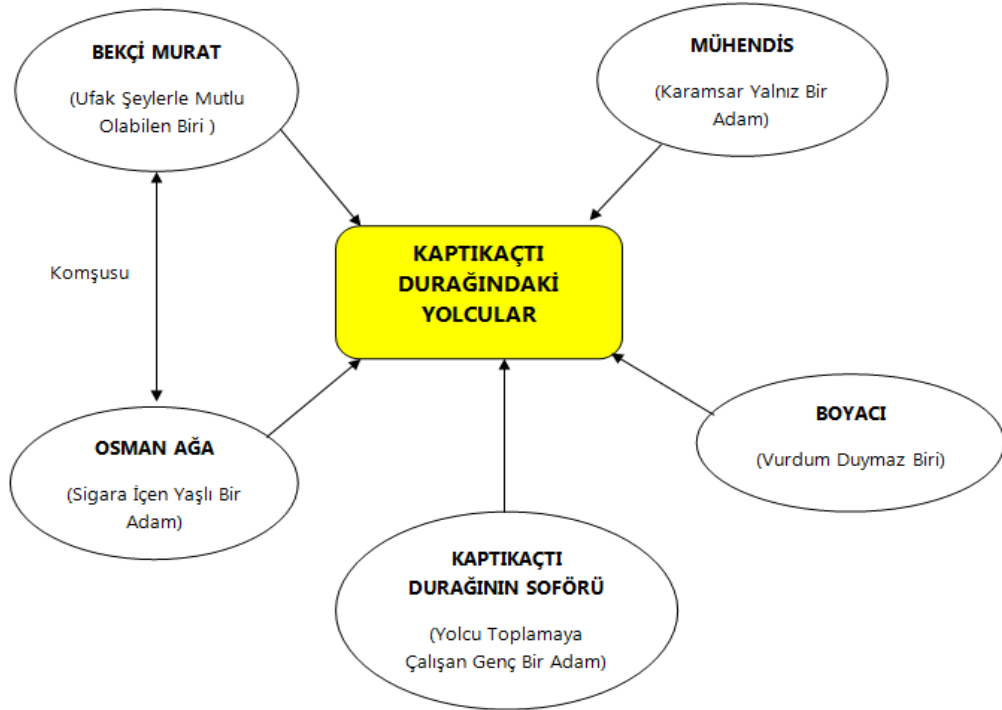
BEKÇİ MURAT

(Ufak Şeylerle Mutlu Olabilen Biri )

MÜHENDİS

(Karamsar Yalnız Bir Adam)

Komşusu

KAPTIKAÇTI DURAĞINDAKİ YOLCULAR

OSMAN AĞA

(Sigara İçen Yaşlı Bir Adam)

BOYACI

(Vurdum Duymaz Biri)

KAPTIKAÇTI DURAĞININ SOFÖRÜ

(Yolcu Toplamaya Çalışan Genç Bir Adam)